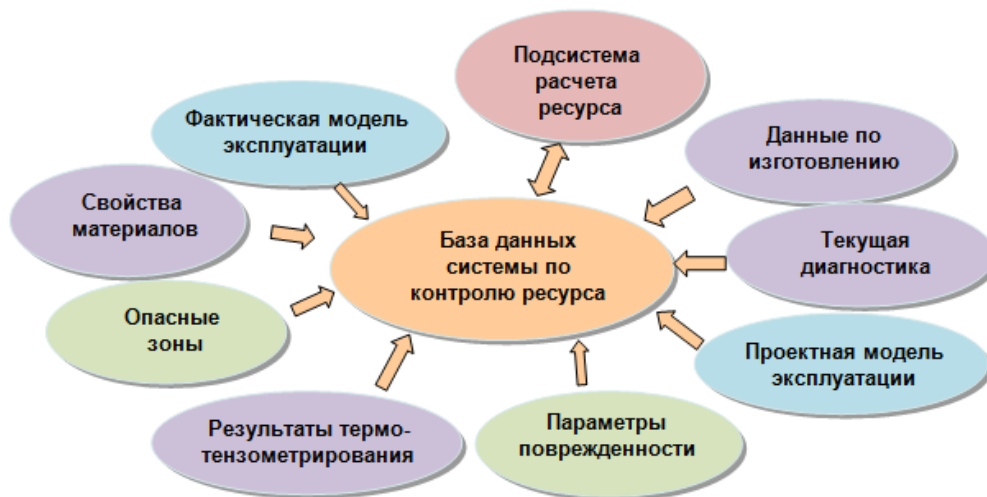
Подсистема расчета ресурса

Фактическая модель эксплуатации

Данные по изготовлению

Свойства материалов

База данных системы по контролю ресурса

Текущая диагностика

Опасные зоны

Проектная модель эксплуатации

Результаты термо-тензометрирования

Параметры поврежденности